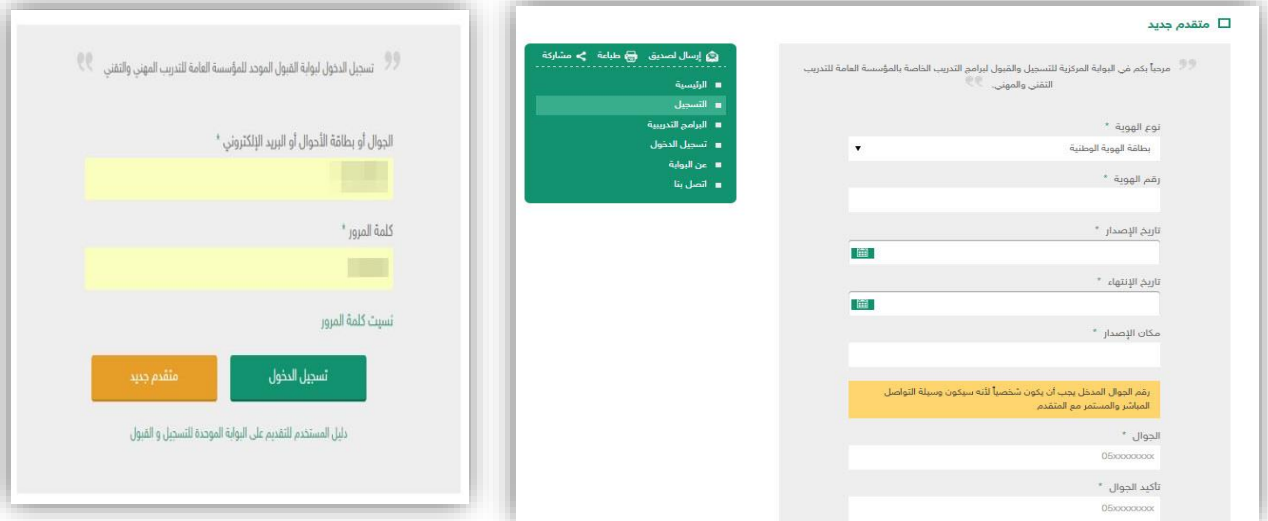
تسجيل الدخول لبوابة القبول الموحد للمؤسسة العامة للتدريب المهني والتقني

الجوال أو بطاقة الأحوال أو البريد الإلكتروني *

كلمة المرور *

نسيت كلمة المرور

تسجيل الدخول

متقدم جديد

دليل المستخدم للتقديم على البوابة الموحدة للتسجيل و القبول

متقدم جديد

إرسال لصديق طباعة مشاركة

الرئيسية

التسجيل

البرامج التدريبية

تسجيل الدخول

عن البوابة

اتصل بنا

مرحباً بكم في البوابة المركزية للتسجيل والقبول لبرامج التدريب الخاصة بالمؤسسة العامة للتدريب التقني والمهني.

نوع الهوية *

بطاقة الهوية الوطنية

رقم الهوية *

تاريخ الإصدار *

تاريخ الإنتهاء *

مكان الإصدار *

رقم الجوال المدخل يجب أن يكون شخصياً لأنه سيكون وسيلة التواصل المباشر والمستمر مع المتقدم

الجوال *

05xxxxxxxx

تأكيد الجوال *

05xxxxxxxx